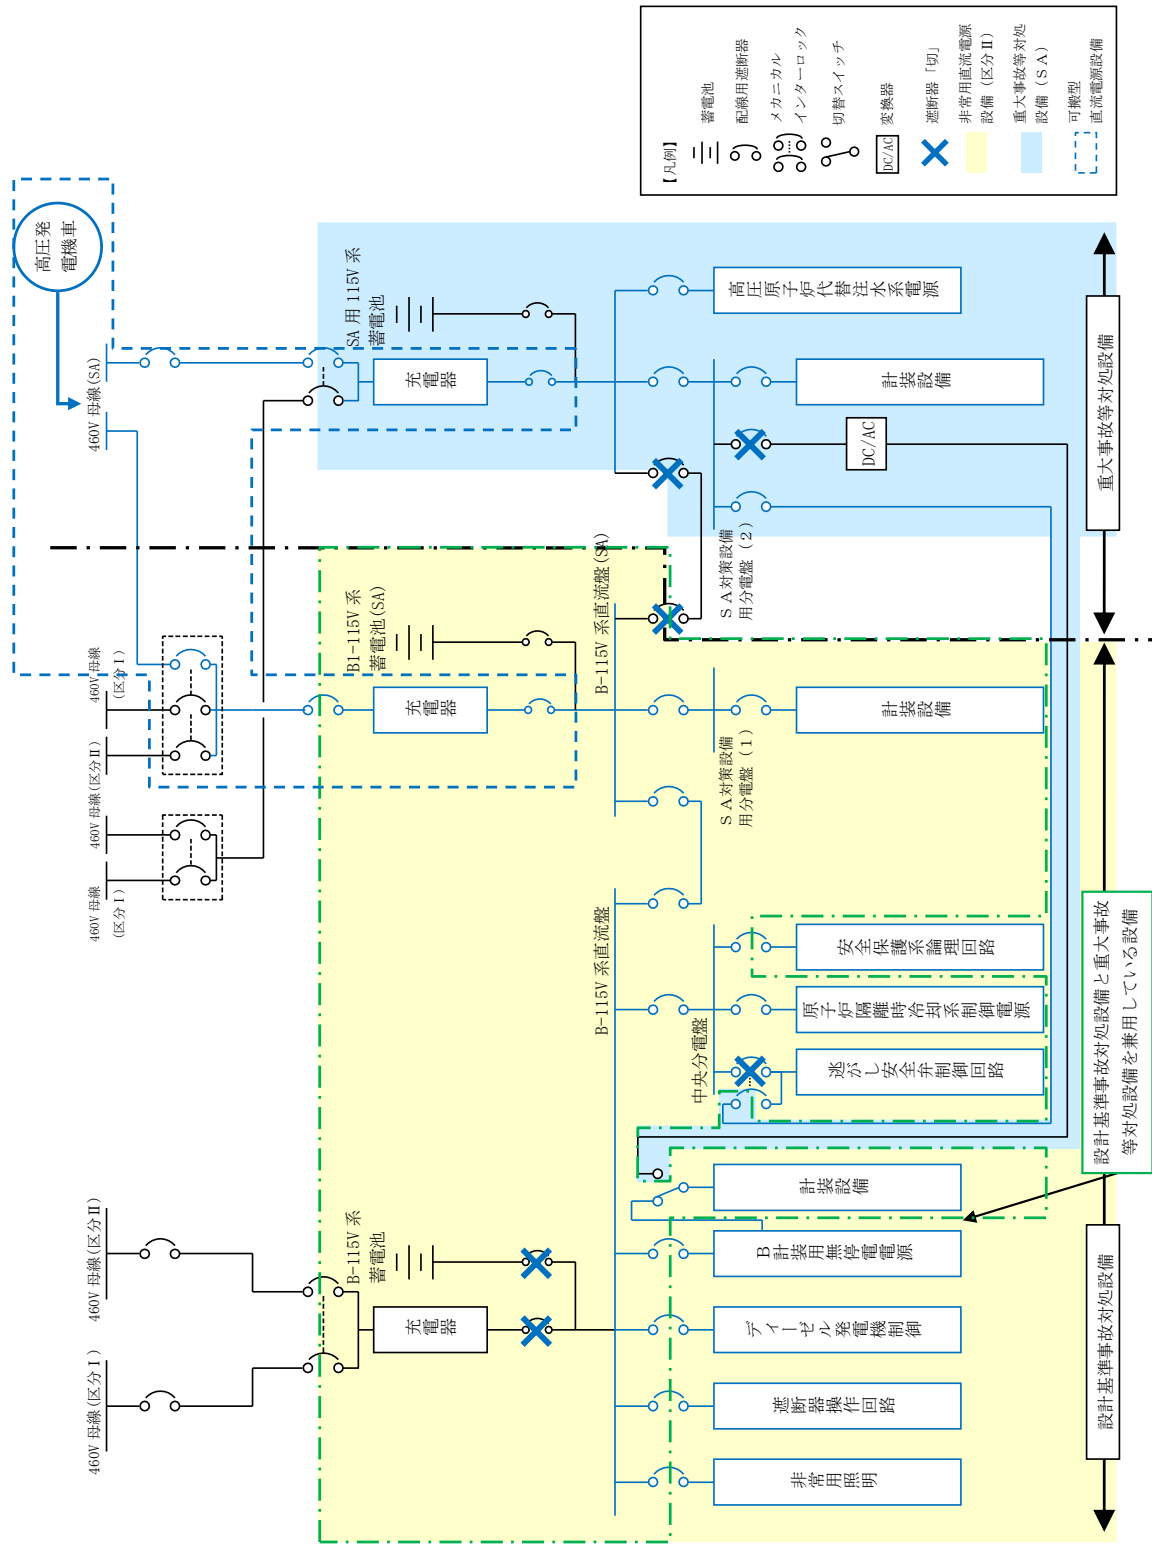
【凡例】
蓄電池
配線用遮断器
メカニカルインターロック
切替スイッチ
DC/AC 変換器
遮断器「切」
非常用直流電源設備（区分Ⅱ）
重大事故等対処設備（ＳＡ）
可搬型直流電源設備

高圧発電機車
460V 母線(SA)
SA 用 115V 系蓄電池
充電器
高圧原子炉代替注水系電源
計装設備
DC/AC
ＳＡ対策設備用分電盤（２）
重大事故等対処設備

460V 母線（区分Ⅰ）
460V 母線(区分Ⅱ)
460V 母線（区分Ⅰ）
B1-115V 系蓄電池(SA)
充電器
B-115V 系直流盤(SA)
計装設備
ＳＡ対策設備用分電盤（１）
B-115V 系直流盤
安全保護系論理回路
原子炉隔離時冷却系制御電源
中央分電盤
逃がし安全弁制御回路
計装設備
設計基準事故対処設備と重大事故等対処設備を兼用している設備

460V 母線(区分Ⅱ)
460V 母線(区分Ⅰ)
B-115V 系蓄電池
充電器
B 計装用無停電電源
ディーゼル発電機制御
遮断器操作回路
非常用照明
設計基準事故対処設備